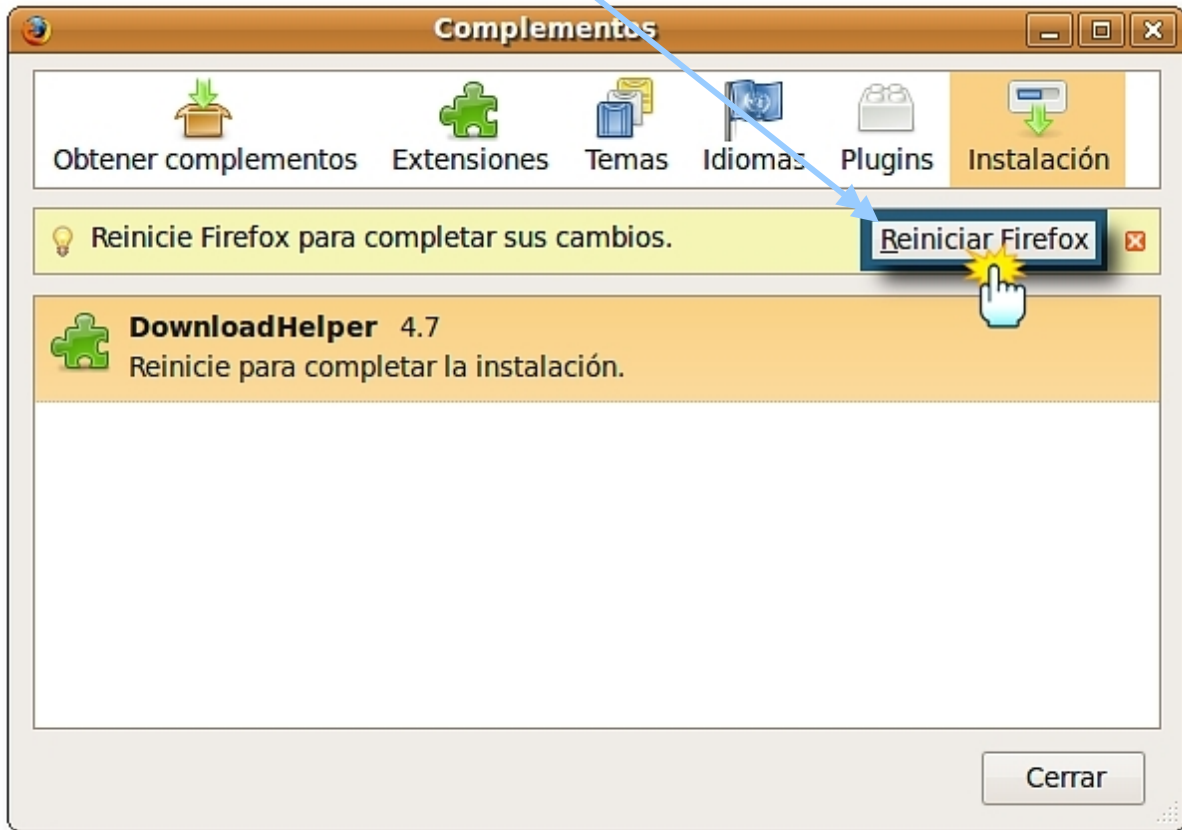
Complementos

Obtener complementos Extensiones Temas Idiomas Plugins Instalación

Reinicie Firefox para completar sus cambios.

Reiniciar Firefox

DownloadHelper 4.7
Reinicie para completar la instalación.

Cerrar